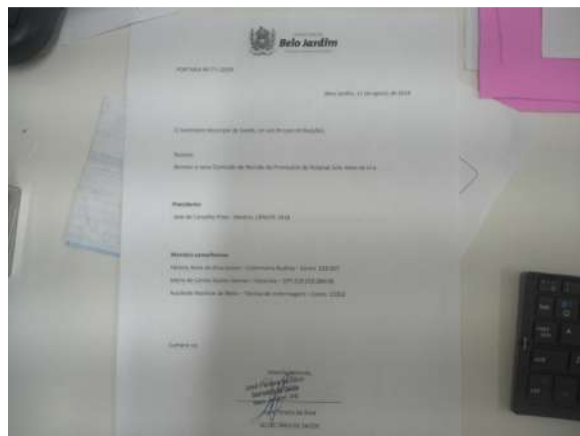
Belo Jardim

PORTARIA Nº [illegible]

Belo Jardim, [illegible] de agosto de 2018

O Secretário Municipal de Saúde, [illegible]

Resolve:

Nomear a nova Comissão de Revisão de Prontuários do Hospital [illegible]

Presidente

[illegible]

Membros consultivos

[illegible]

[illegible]

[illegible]

Cumpra-se.

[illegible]